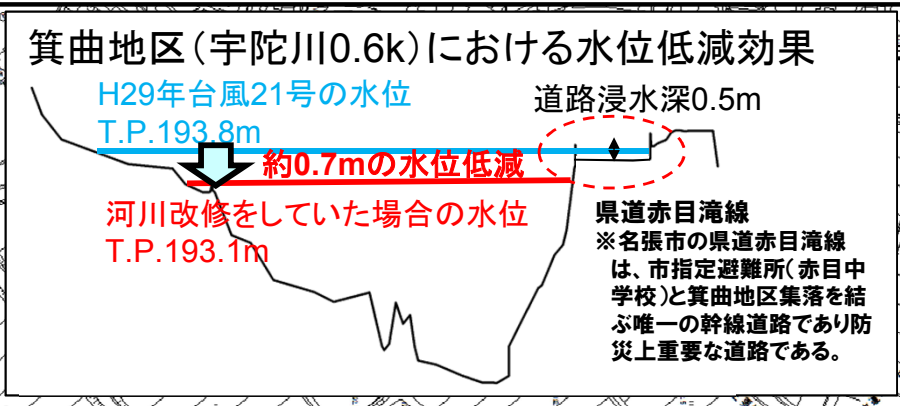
箕曲地区（宇陀川0.6k）における水位低減効果

H29年台風21号の水位
T.P.193.8m

道路浸水深0.5m

約0.7mの水位低減

河川改修をしていた場合の水位
T.P.193.1m

県道赤目滝線
※名張市の県道赤目滝線は、市指定避難所（赤目中学校）と箕曲地区集落を結ぶ唯一の幹線道路であり防災上重要な道路である。